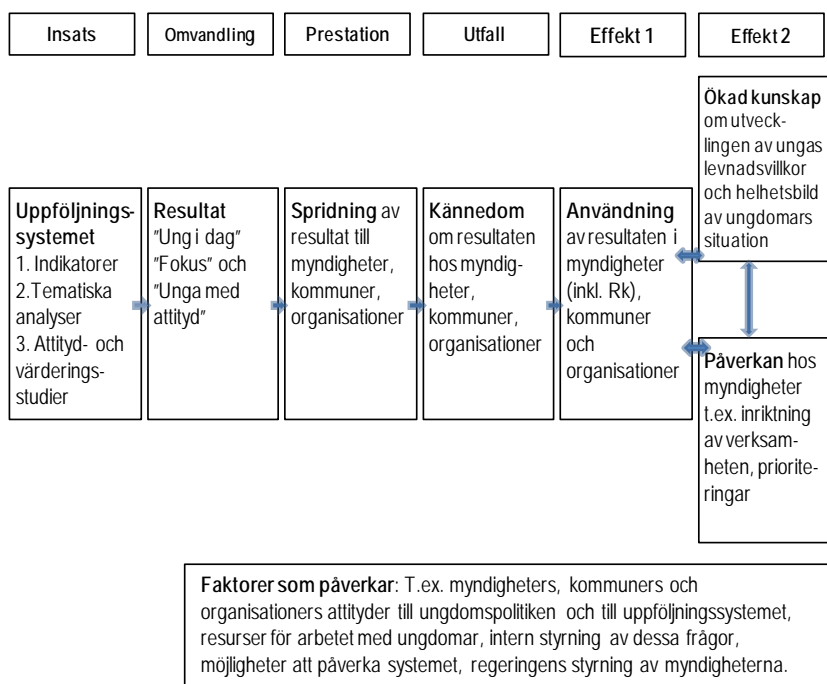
Insats

Omvandling

Prestation

Utfall

Effekt 1

Effekt 2

Ökad kunskap om utvecklingen av ungas levnadsvillkor och helhetsbild av ungdomars situation

Uppföljningssystemet
1. Indikatorer
2.Tematiska analyser
3. Attityd- och värderingsstudier

Resultat
"Ung i dag"
"Fokus" och
"Unga med attityd"

Spridning av resultat till myndigheter, kommuner, organisationer

Kännedom om resultaten hos myndigheter, kommuner, organisationer

Användning av resultaten i myndigheter (inkl. Rk), kommuner och organisationer

Påverkan hos myndigheter t.ex. inriktning av verksamheten, prioriteringar

Faktorer som påverkar: T.ex. myndigheters, kommuners och organisationers attityder till ungdomspolitiken och till uppföljningssystemet, resurser för arbetet med ungdomar, intern styrning av dessa frågor, möjligheter att påverka systemet, regeringens styrning av myndigheterna.